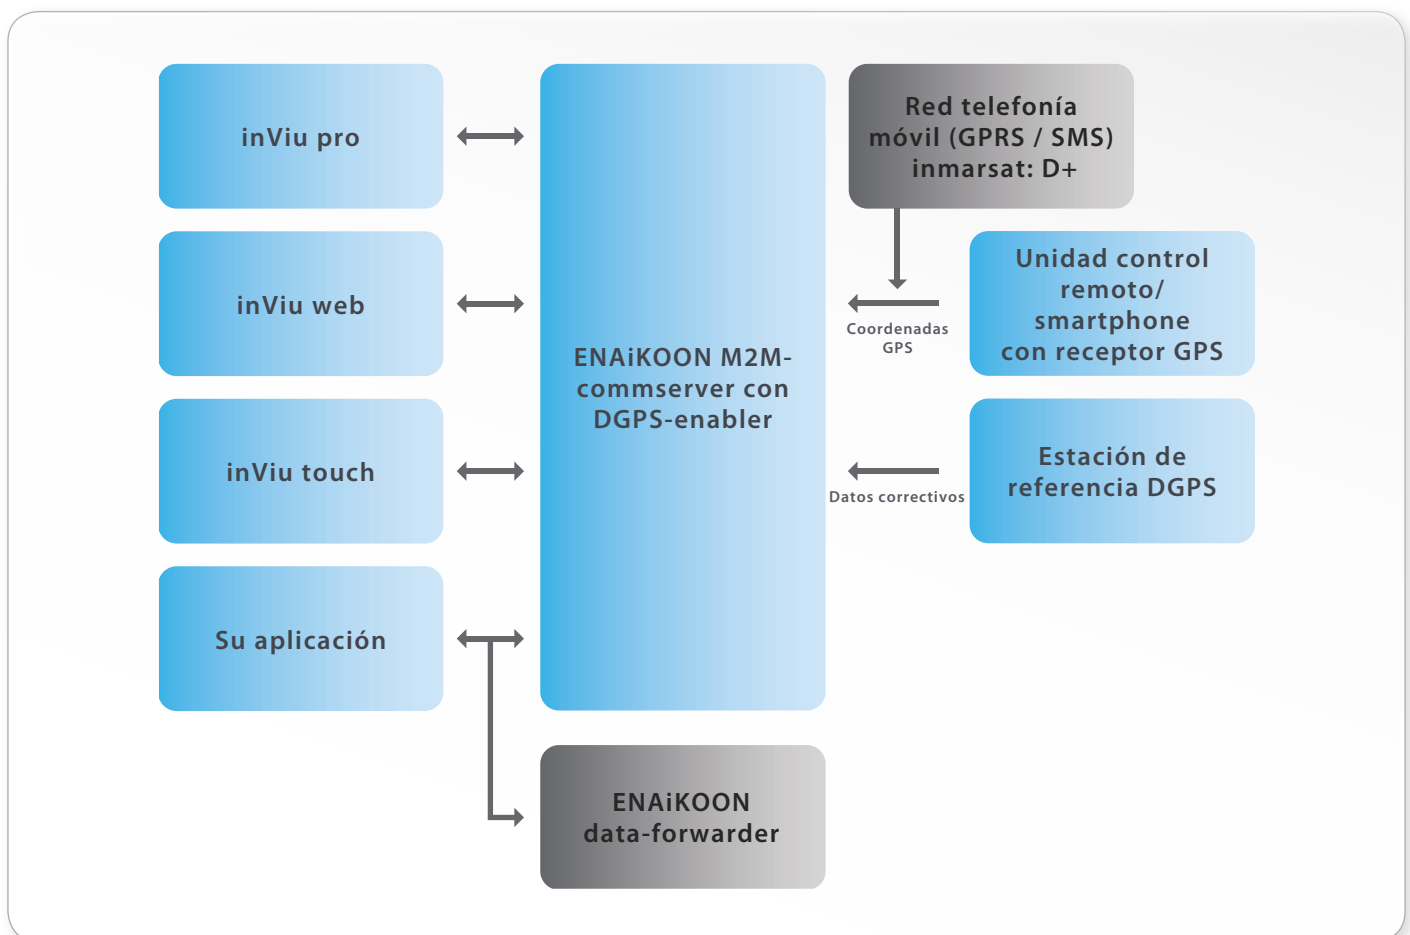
inViu pro

inViu web

inViu touch

Su aplicación

ENAiKOON M2M-commserver con DGPS-enabler

Red telefonía móvil (GPRS / SMS) inmarsat: D+

Coordenadas GPS

Unidad control remoto/ smartphone con receptor GPS

Datos correctivos

Estación de referencia DGPS

ENAiKOON data-forwarder